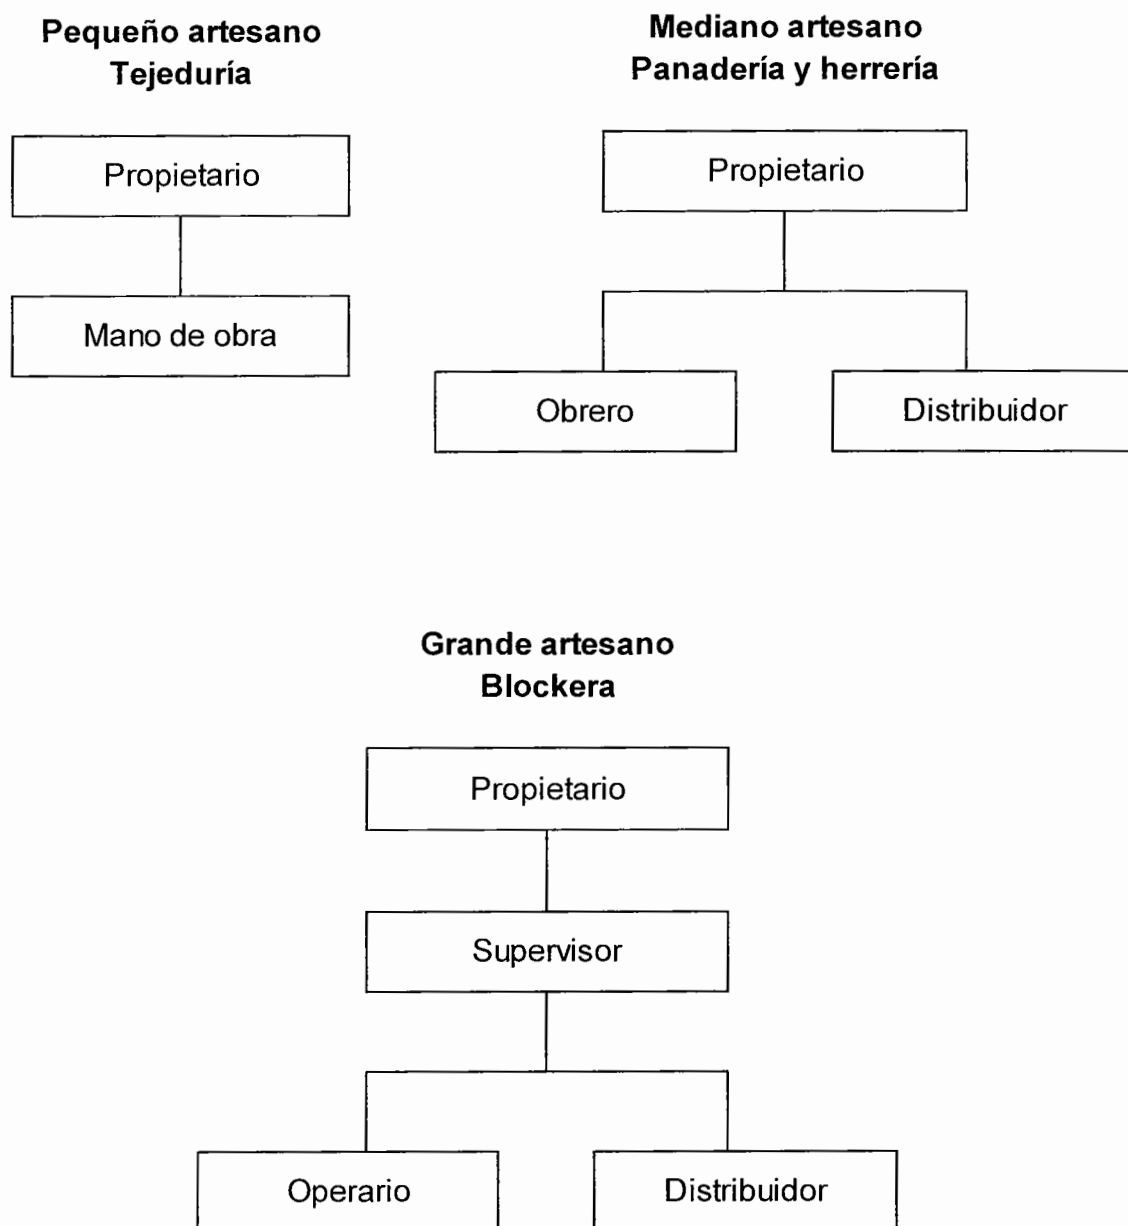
Pequeño artesano
Tejeduría

Propietario

Mano de obra

Mediano artesano
Panadería y herrería

Propietario

Obrero

Distribuidor

Grande artesano
Blockera

Propietario

Supervisor

Operario

Distribuidor